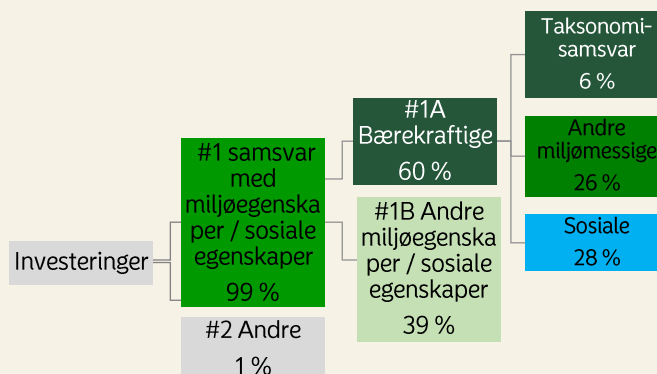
Investeringer

#1 samsvar med miljøegenskaper / sosiale egenskaper
99 %

#2 Andre
1 %

#1A Bærekraftige
60 %

#1B Andre miljøegenskaper / sosiale egenskaper
39 %

Taksonomisamsvar
6 %

Andre miljømessige
26 %

Sosiale
28 %